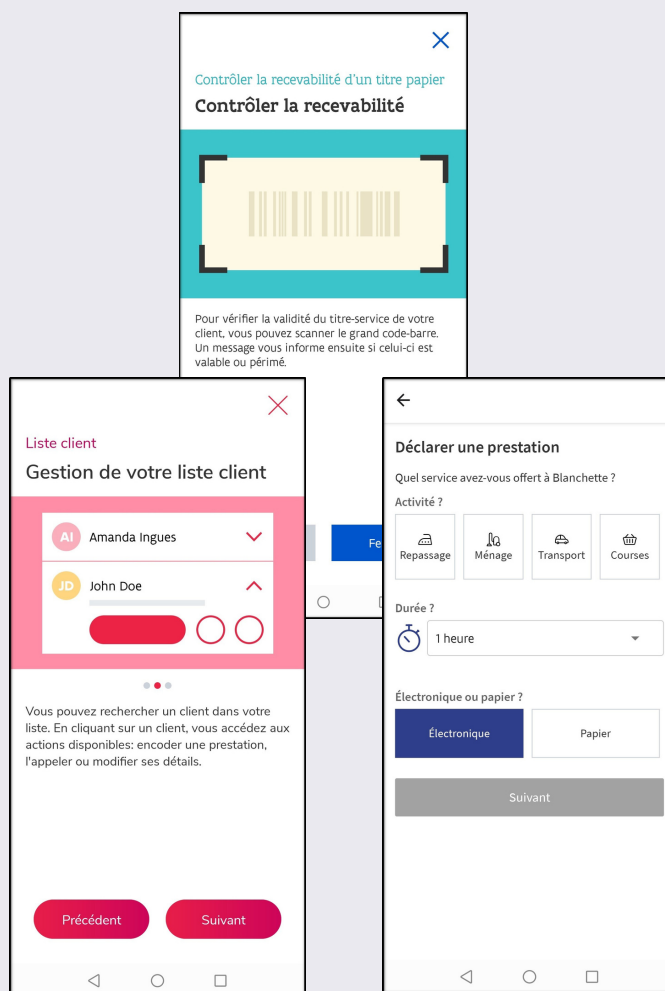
Contrôler la recevabilité d'un titre papier

Contrôler la recevabilité

Pour vérifier la validité du titre-service de votre client, vous pouvez scanner le grand code-barre. Un message vous informe ensuite si celui-ci est valable ou périmé.

Fe

Liste client

Gestion de votre liste client

AI Amanda Ingues

JD John Doe

Vous pouvez rechercher un client dans votre liste. En cliquant sur un client, vous accédez aux actions disponibles: encoder une prestation, l'appeler ou modifier ses détails.

Précédent

Suivant

Déclarer une prestation

Quel service avez-vous offert à Blanchette ?

Activité ?

Repassage

Ménage

Transport

Courses

Durée ?

1 heure

Électronique ou papier ?

Électronique

Papier

Suivant